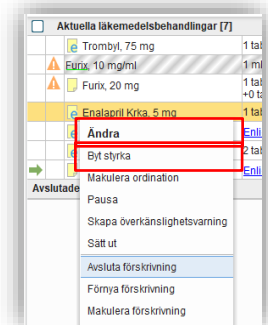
Aktuella läkemedelsbehandlingar [7]

Trombyl, 75 mg | 1 tab

Furix, 10 mg/ml | 1 ml

Furix, 20 mg | 1 tab +0 ta

Enalapril Krka, 5 mg | 1 tab

Enli

2 tab

Enli

Avslutade

Ändra

Byt styrka

Makulera ordination

Pausa

Skapa överkänslighetsvarning

Sätt ut

Avsluta förskrivning

Förnya förskrivning

Makulera förskrivning